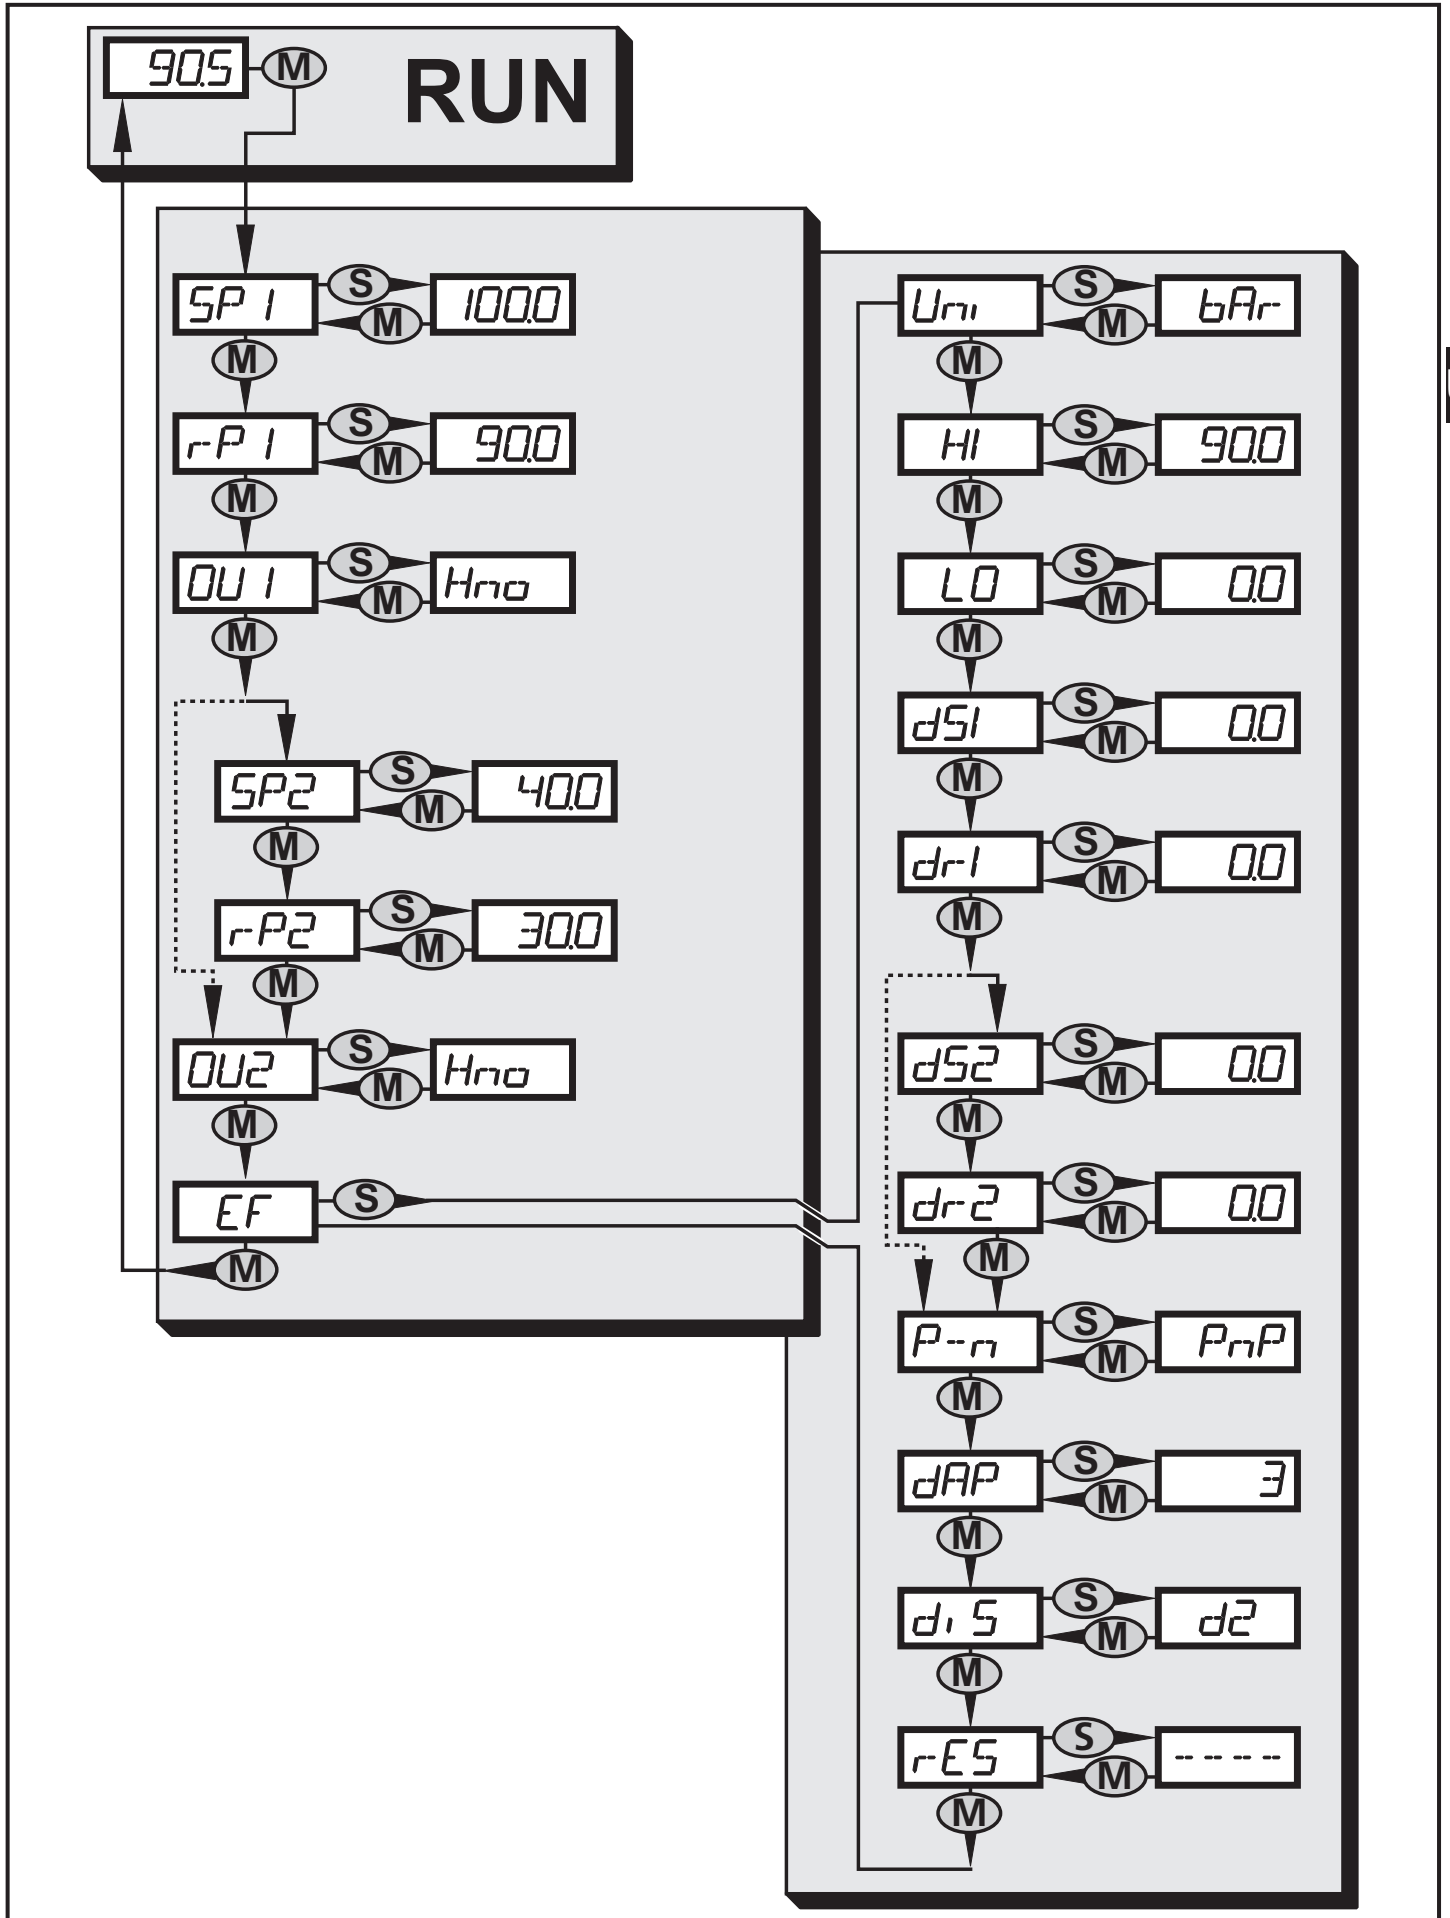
90.5 M RUN

SP1 S M 100.0
M
rP1 S M 90.0
M
OU1 S M Hno
M
SP2 S M 40.0
M
rP2 S M 30.0
M
OU2 S M Hno
M
EF S
M

Uni S M bAr
M
HI S M 90.0
M
LO S M 0.0
M
dS1 S M 0.0
M
dr1 S M 0.0
M
dS2 S M 0.0
M
dr2 S M 0.0
M
P-n S M PnP
M
dAP S M 3
M
diS S M d2
M
rES S M -----
M